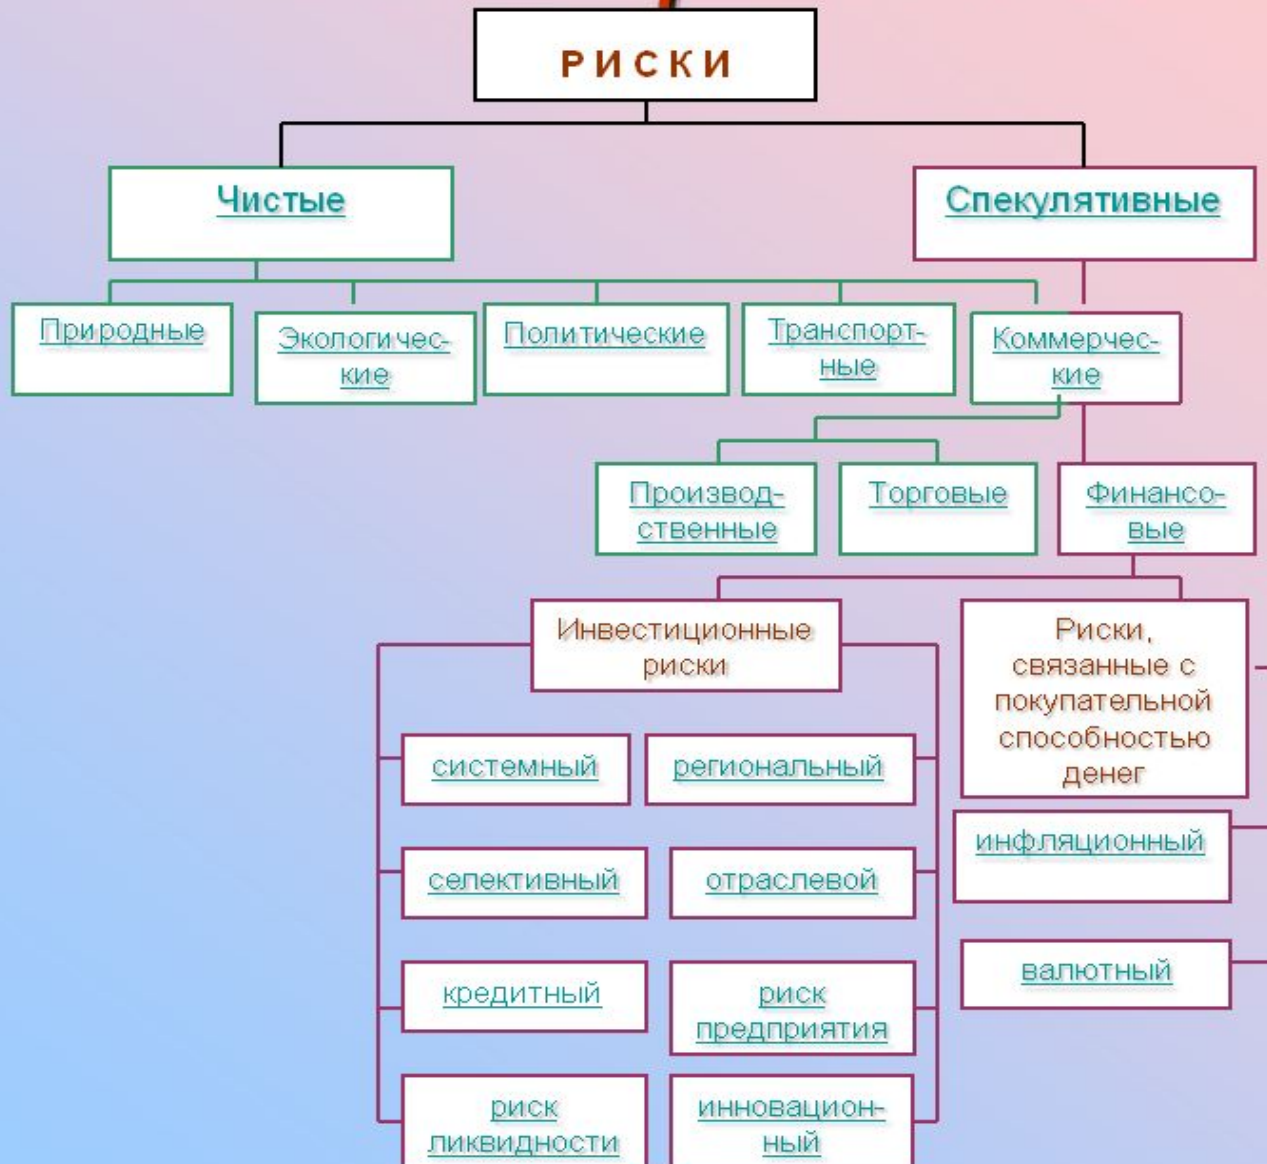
РИСКИ

Чистые

Спекулятивные

Природные

Экологичес-кие

Политические

Транспорт-ные

Коммерчес-кие

Производ-ственные

Торговые

Финансо-вые

Инвестиционные риски

Риски, связанные с покупательной способностью денег

системный

региональный

селективный

отраслевой

кредитный

риск предприятия

риск ликвидности

инновацион-ный

инфляционный

валютный